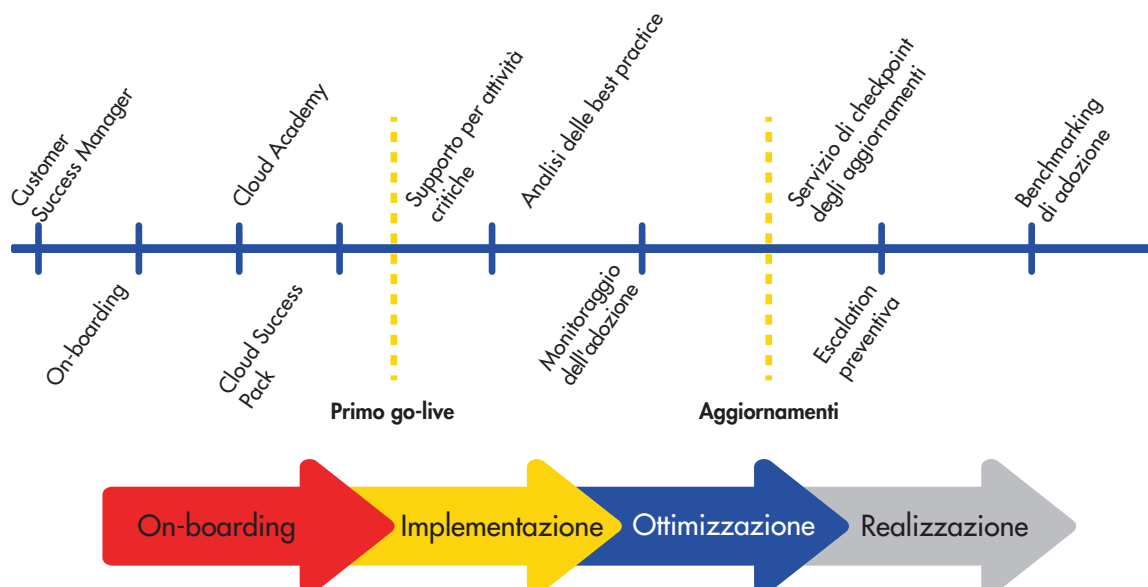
Customer Success Manager

On-boarding

Cloud Academy

Cloud Success Pack

Supporto per attività critiche

Analisi delle best practice

Monitoraggio dell'adozione

Servizio di checkpoint degli aggiornamenti

Escalation preventiva

Benchmarking di adozione

Primo go-live

Aggiornamenti

On-boarding

Implementazione

Ottimizzazione

Realizzazione